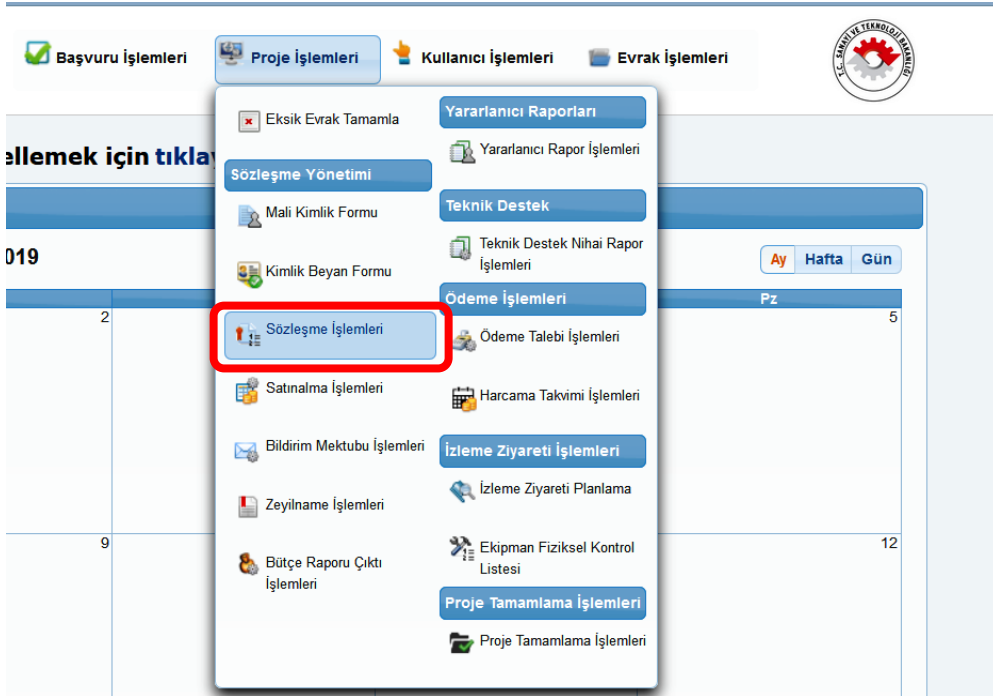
Başvuru İşlemleri
Proje İşlemleri
Kullanıcı İşlemleri
Evrak İşlemleri

T.C. SANAYİ VE TEKNOLOJİ BAKANLIĞI

ellemek için tıklay

019

Ay Hafta Gün

Pz

2
5
9
12

Eksik Evrak Tamamla

Sözleşme Yönetimi
Mali Kimlik Formu
Kimlik Beyan Formu
Sözleşme İşlemleri
Satınalma İşlemleri
Bildirim Mektubu İşlemleri
Zeyilname İşlemleri
Bütçe Raporu Çıktı İşlemleri

Yararlanıcı Raporları
Yararlanıcı Rapor İşlemleri

Teknik Destek
Teknik Destek Nihai Rapor İşlemleri

Ödeme İşlemleri
Ödeme Talebi İşlemleri
Harcama Takvimi İşlemleri

İzleme Ziyareti İşlemleri
İzleme Ziyareti Planlama
Ekipman Fiziksel Kontrol Listesi

Proje Tamamlama İşlemleri
Proje Tamamlama İşlemleri